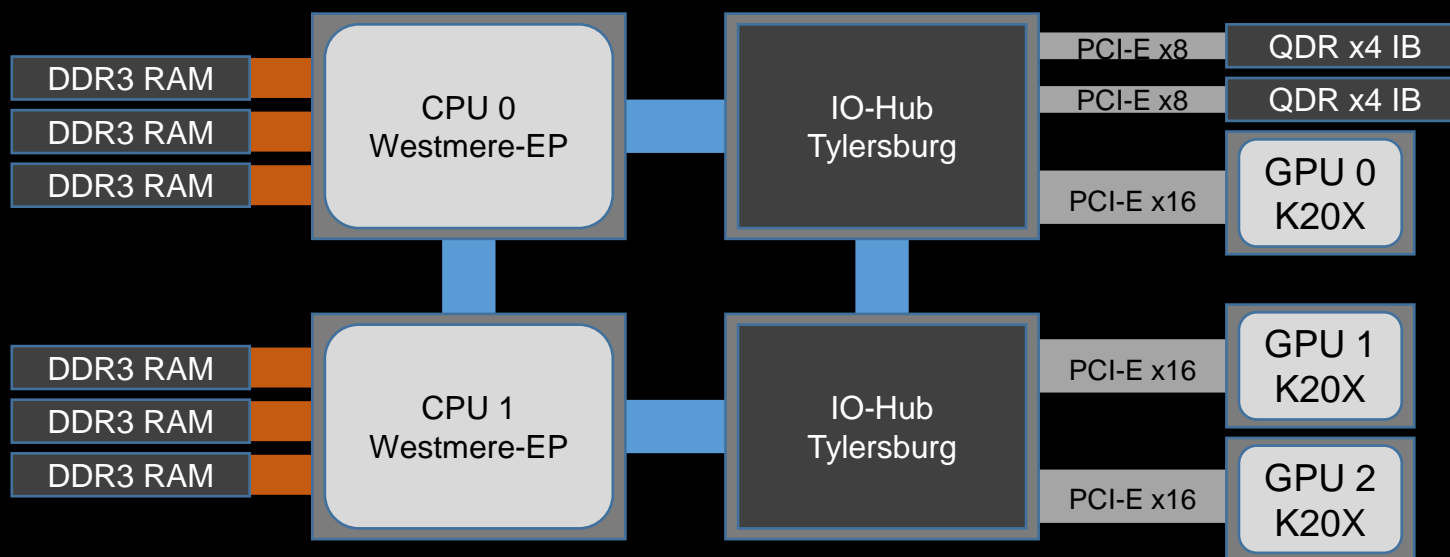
DDR3 RAM
DDR3 RAM
DDR3 RAM

CPU 0
Westmere-EP

IO-Hub
Tylersburg

PCI-E x8
QDR x4 IB
PCI-E x8
QDR x4 IB
PCI-E x16
GPU 0
K20X

DDR3 RAM
DDR3 RAM
DDR3 RAM

CPU 1
Westmere-EP

IO-Hub
Tylersburg

PCI-E x16
GPU 1
K20X
PCI-E x16
GPU 2
K20X